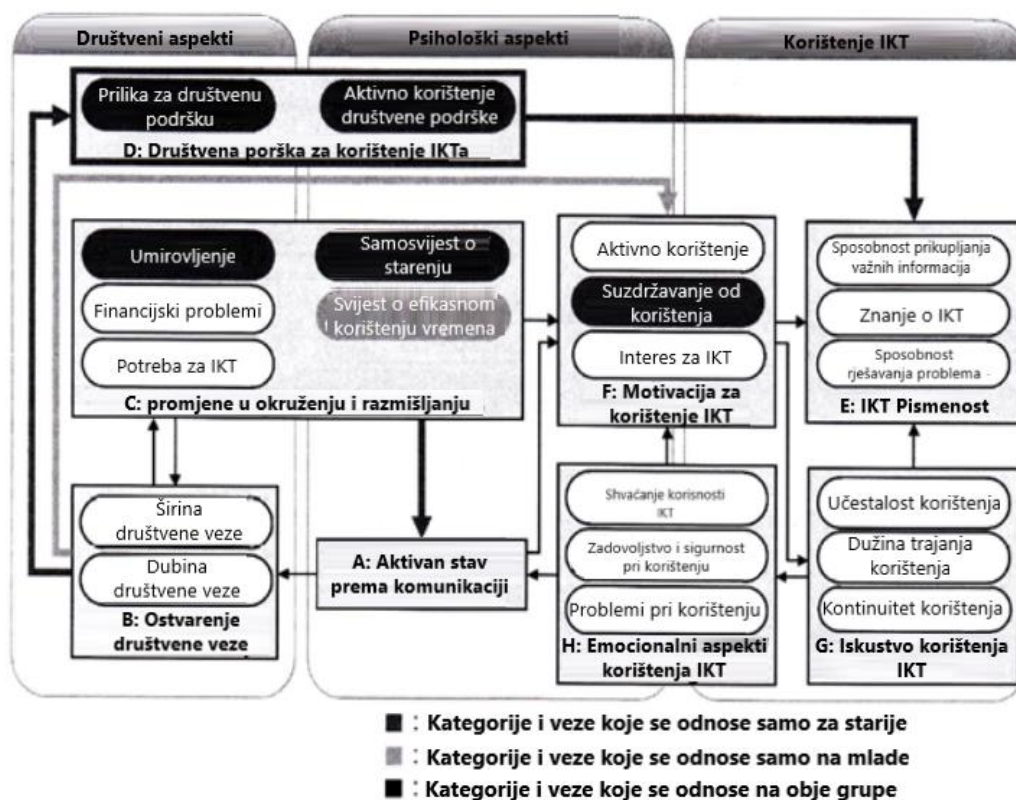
Društveni aspekti

Psihološki aspekti

Korištenje IKT

Prilika za društvenu podršku

Aktivno korištenje društvene podrške

D: Društvena porška za korištenje IKTa

Umirovljenje

Samosvijest o starenju

Financijski problemi

Svijest o efikasnom korištenju vremena

Potreba za IKT

C: promjene u okruženju i razmišljanju

Aktivno korištenje

Suzdržavanje od korištenja

Interes za IKT

F: Motivacija za korištenje IKT

Sposobnost prikupljanja važnih informacija

Znanje o IKT

Sposobnost rješavanja problema

E: IKT Pismenost

Širina društvene veze

Dubina društvene veze

B: Ostvarenje društvene veze

A: Aktivan stav prema komunikaciji

Shvaćanje korisnosti IKT

Zadovoljstvo i sigurnost pri korištenju

Problemi pri korištenju

H: Emocionalni aspekti korištenja IKT

Učestalost korištenja

Dužina trajanja korištenja

Kontinuitet korištenja

G: Iskustvo korištenja IKT

: Kategorije i veze koje se odnose samo za starije

: Kategorije i veze koje se odnose samo na mlade

: Kategorije i veze koje se odnose na obje grupe